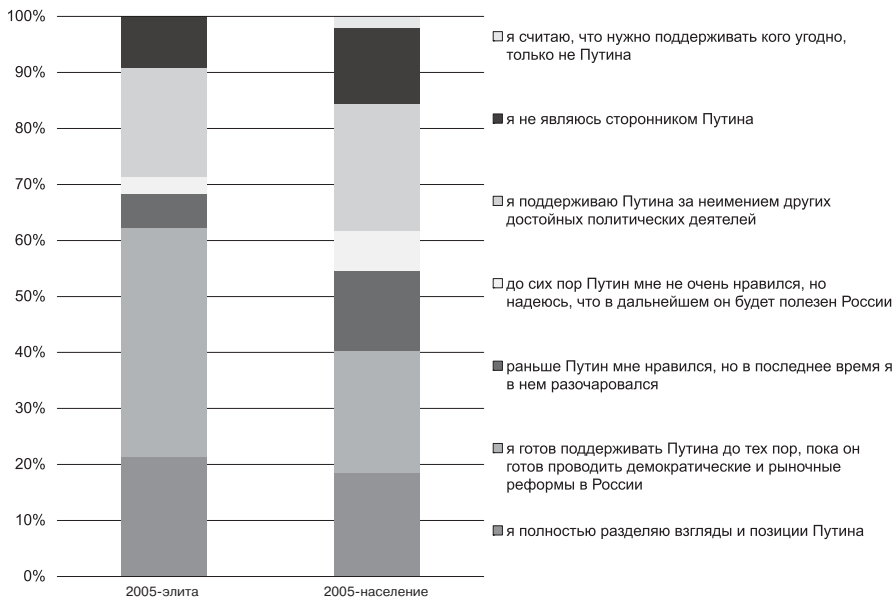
100%
90%
80%
70%
60%
50%
40%
30%
20%
10%
0%

2005-элита
2005-население

я считаю, что нужно поддерживать кого угодно, только не Путина

я не являюсь сторонником Путина

я поддерживаю Путина за неимением других достойных политических деятелей

до сих пор Путин мне не очень нравился, но надеюсь, что в дальнейшем он будет полезен России

раньше Путин мне нравился, но в последнее время я в нем разочаровался

я готов поддерживать Путина до тех пор, пока он готов проводить демократические и рыночные реформы в России

я полностью разделяю взгляды и позиции Путина